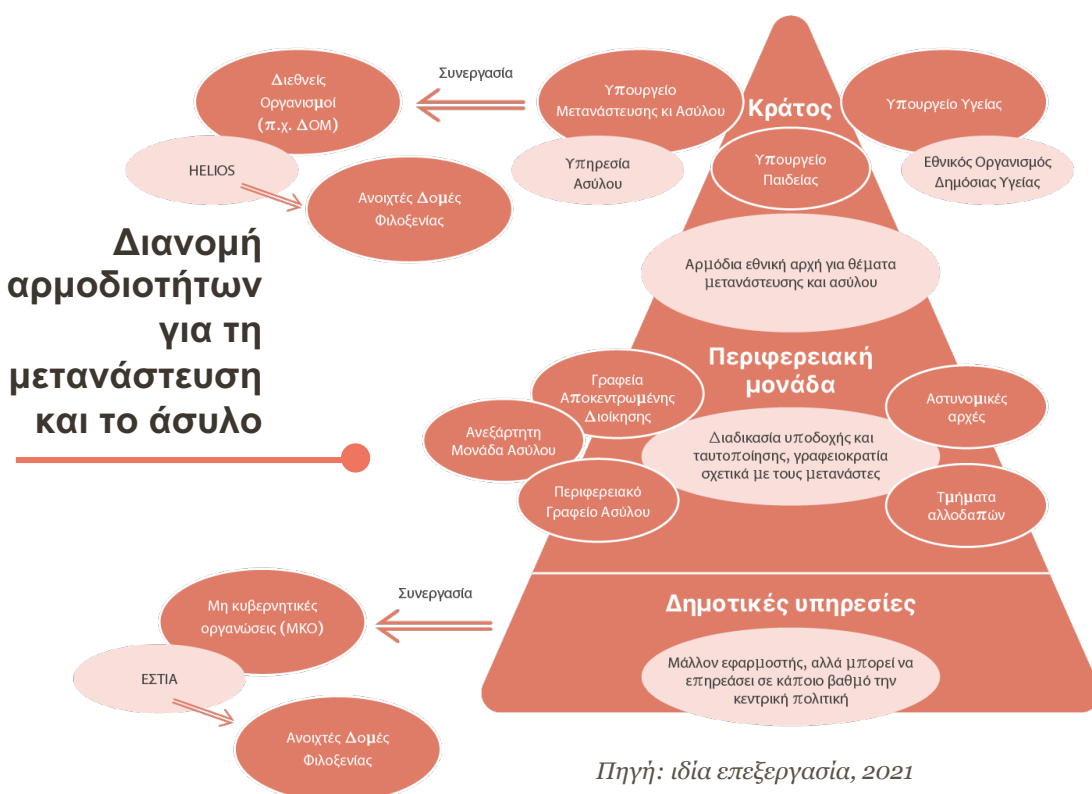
Διανομή αρμοδιοτήτων για τη μετανάστευση και το άσυλο

Διεθνείς Οργανισμοί (π.χ. ΔΟΜ)

Συνεργασία

Υπουργείο Μετανάστευσης κι Ασύλου

Κράτος

Υπουργείο Υγείας

HELIOS

Ανοιχτές Δομές Φιλοξενίας

Υπηρεσία Ασύλου

Υπουργείο Παιδείας

Εθνικός Οργανισμός Δημόσιας Υγείας

Αρμόδια εθνική αρχή για θέματα μετανάστευσης και ασύλου

Περιφερειακή μονάδα

Γραφεία Αποκεντρωμένης Διοίκησης

Αστυνομικές αρχές

Ανεξάρτητη Μονάδα Ασύλου

Διαδικασία υποδοχής και ταυτοποίησης, γραφειοκρατία σχετικά με τους μετανάστες

Περιφερειακό Γραφείο Ασύλου

Τμήματα αλλοδαπών

Συνεργασία

Μη κυβερνητικές οργανώσεις (ΜΚΟ)

Δημοτικές υπηρεσίες

ΕΣΤΙΑ

Μάλλον εφαρμοστικός, αλλά μπορεί να επηρεάσει σε κάποιο βαθμό την κεντρική πολιτική

Ανοιχτές Δομές Φιλοξενίας

Πηγή: ιδία επεξεργασία, 2021